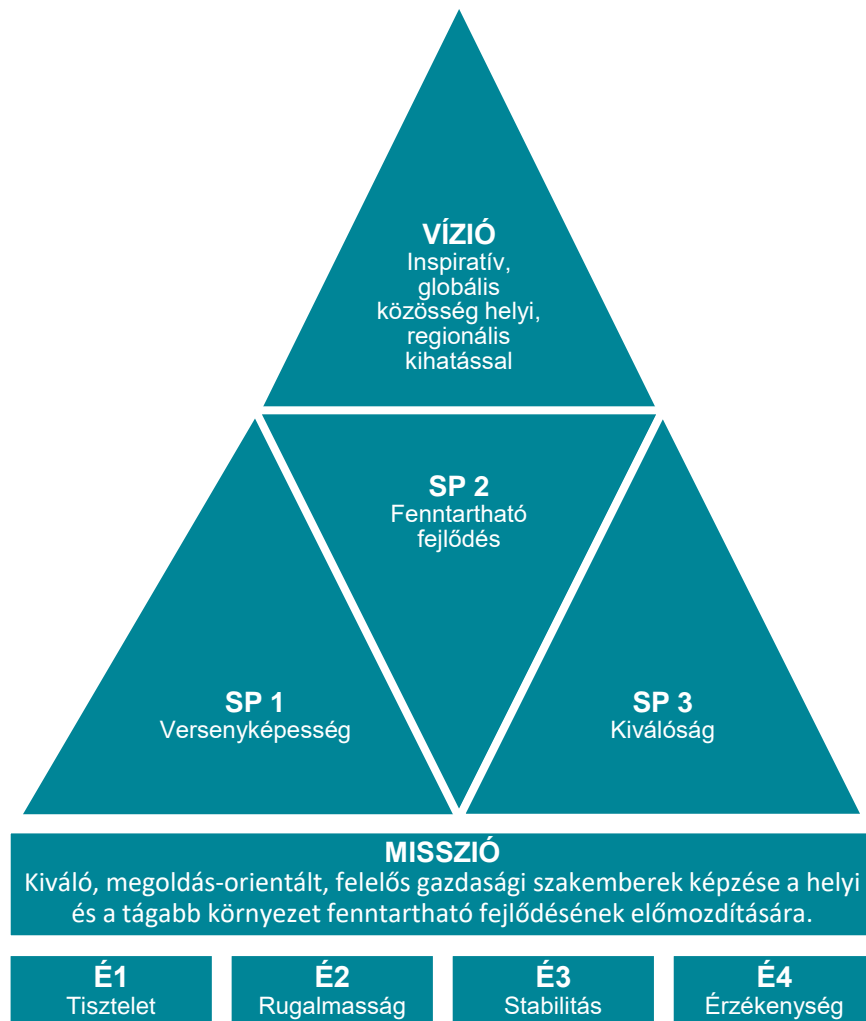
VÍZIÓ
Inspiratív, globális közösség helyi, regionális kihatással

SP 2
Fenntartható fejlődés

SP 1
Versenyképesség

SP 3
Kiválóság

MISSZIÓ
Kiváló, megoldás-orientált, felelős gazdasági szakemberek képzése a helyi és a tágabb környezet fenntartható fejlődésének előmozdítására.

É1
Tisztelet

É2
Rugalmasság

É3
Stabilitás

É4
Érzékenység